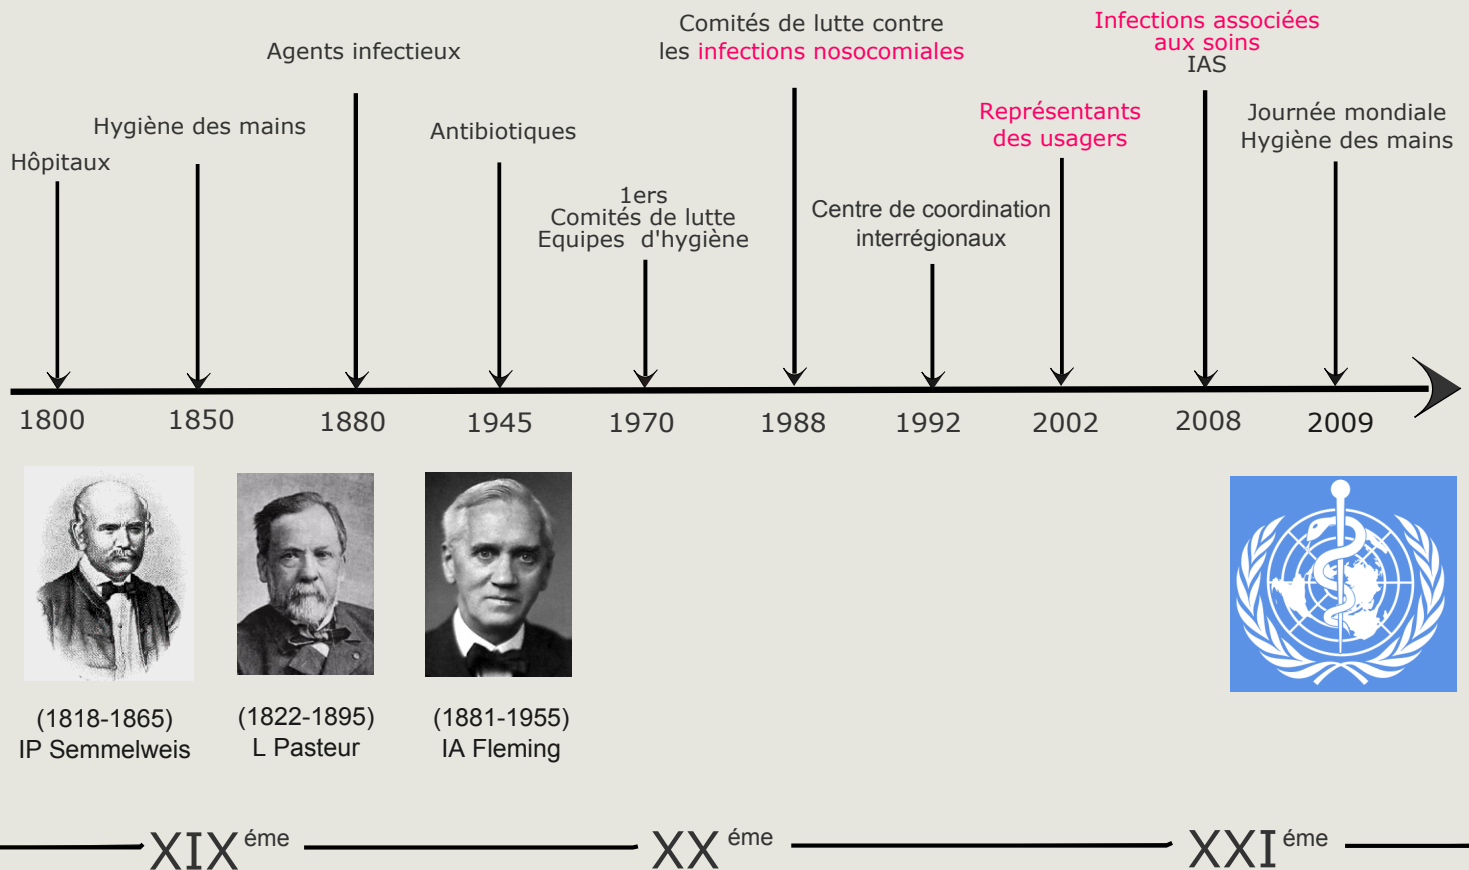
Comités de lutte contre les infections nosocomiales

Infections associées aux soins IAS

Agents infectieux

Représentants des usagers

Journée mondiale Hygiène des mains

Hygiène des mains

Antibiotiques

Hôpitaux

1ers Comités de lutte Equipes d'hygiène

Centre de coordination interrégionaux

1800 1850 1880 1945 1970 1988 1992 2002 2008 2009

(1818-1865) IP Semmelweis

(1822-1895) L Pasteur

(1881-1955) IA Fleming

XIX éme XX éme XXI éme